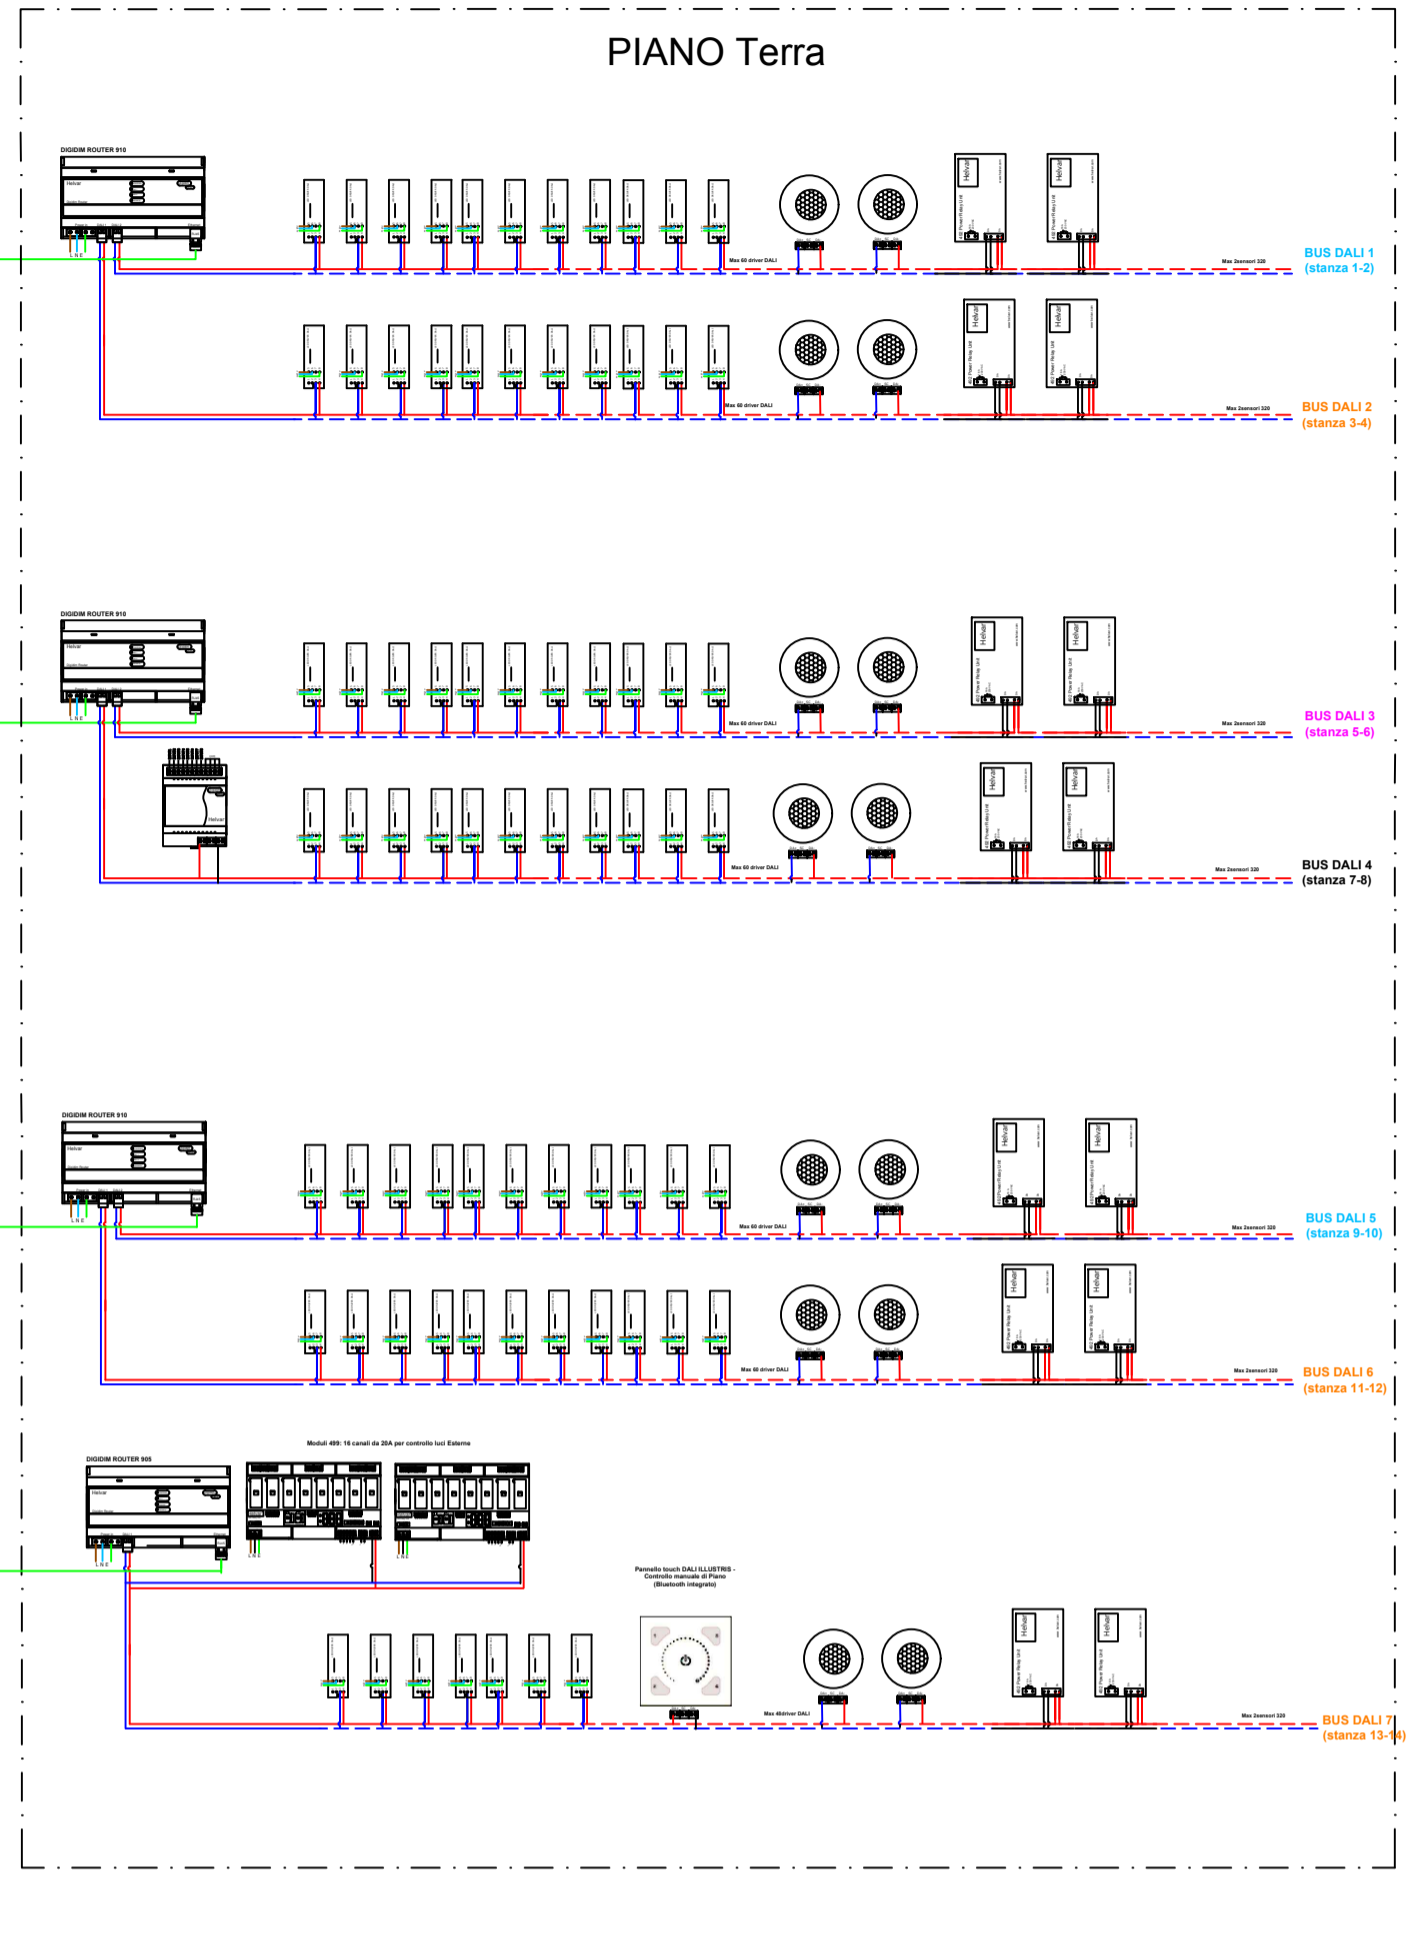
PIANO Terra

DIGIDIM ROUTER 910

Helvar

Max 60 driver DALI

Max 2sensori 320

BUS DALI 1
(stanza 1-2)

Max 60 driver DALI

Max 2sensori 320

BUS DALI 2
(stanza 3-4)

DIGIDIM ROUTER 910

Helvar

Max 60 driver DALI

Max 2sensori 320

BUS DALI 3
(stanza 5-6)

Helvar

Max 60 driver DALI

Max 2sensori 320

BUS DALI 4
(stanza 7-8)

DIGIDIM ROUTER 910

Helvar

Max 60 driver DALI

Max 2sensori 320

BUS DALI 5
(stanza 9-10)

Max 60 driver DALI

Max 2sensori 320

BUS DALI 6
(stanza 11-12)

Moduli 499: 16 canali da 20A per controllo luci Esterne

DIGIDIM ROUTER 905

Helvar

Pannello touch DALI ILLUSTRIS - Controllo manuale di Piano (Bluetooth integrato)

Max 48driver DALI

Max 2sensori 320

BUS DALI 7
(stanza 13-14)